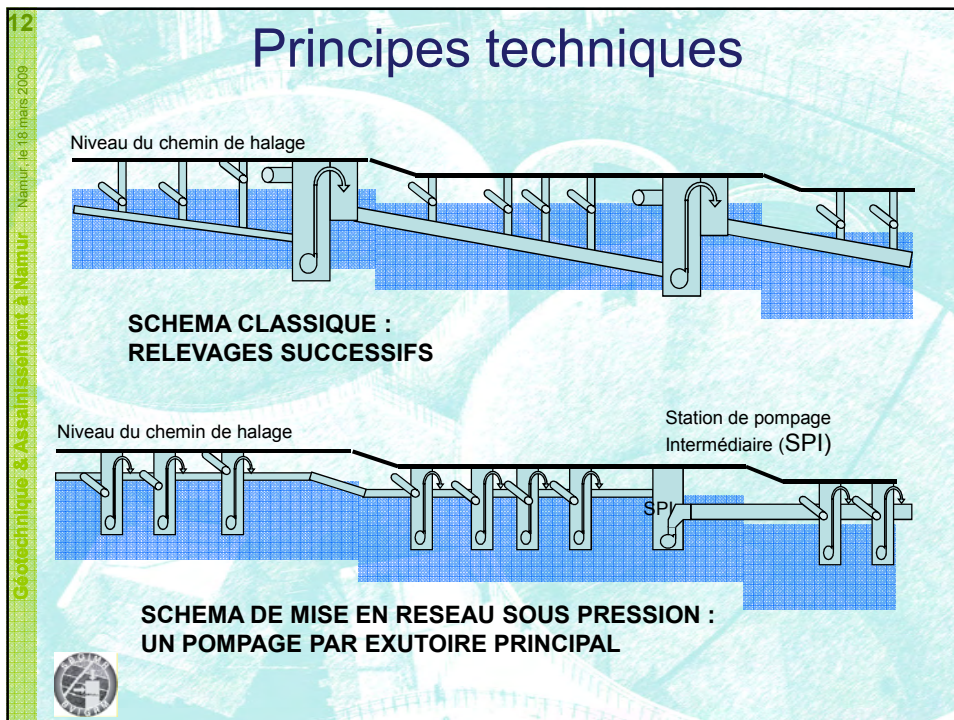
12

Géotechnique & Assainissement à Namur

Namur, le 18 mars 2009

Principes techniques

Niveau du chemin de halage

SCHEMA CLASSIQUE :
RELEVAGES SUCCESSIFS

Niveau du chemin de halage

Station de pompage Intermédiaire (SPI)

SPI

SCHEMA DE MISE EN RESEAU SOUS PRESSION :
UN POMPAGE PAR EXUTOIRE PRINCIPAL